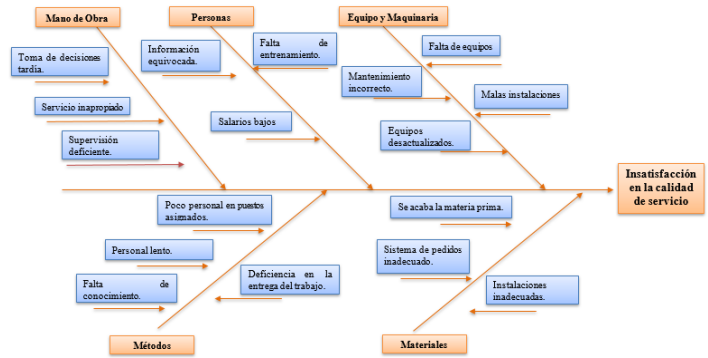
Mano de Obra

Personas

Equipo y Maquinaria

Toma de decisiones tardía.

Información equivocada.

Falta de entrenamiento.

Falta de equipos

Mantenimiento incorrecto.

Malas instalaciones

Servicio inapropiado

Salarios bajos

Supervisión deficiente.

Equipos desactualizados.

Insatisfacción en la calidad de servicio

Poco personal en puestos asimados.

Se acaba la materia prima.

Personal lento.

Sistema de pedidos inadecuado.

Falta de conocimiento.

Deficiencia en la entrega del trabajo.

Instalaciones inadecuadas.

Métodos

Materiales